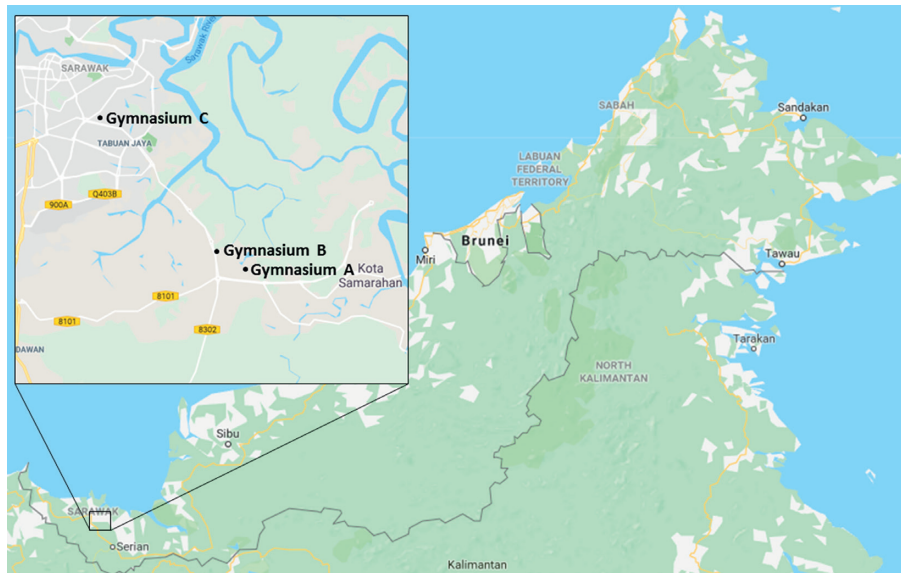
SARAWAK
Sungai Sarawak
Gymnasium C
TABUAN JAYA
Q403B
900A
Gymnasium B
Gymnasium A
Kota Samarahan
8101
8101
8302
DAWAN
SABAH
Sandakan
LABUAN FEDERAL TERRITORY
Miri
Brunei
Tawau
Tarakan
NORTH KALIMANTAN
Sibu
SARAWAK
Serian
Kalimantan